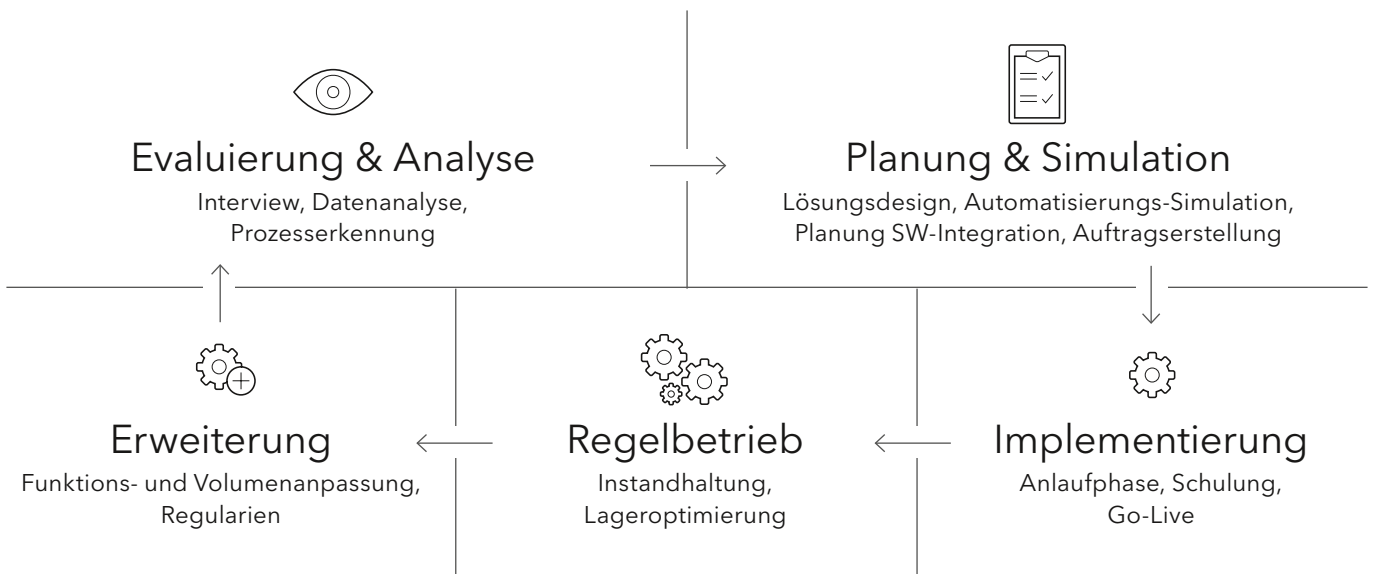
Evaluierung & Analyse
Interview, Datenanalyse, Prozesserkennung

Planung & Simulation
Lösungsdesign, Automatisierungs-Simulation, Planung SW-Integration, Auftragserstellung

Erweiterung
Funktions- und Volumenanpassung, Regularien

Regelbetrieb
Instandhaltung, Lageroptimierung

Implementierung
Anlaufphase, Schulung, Go-Live